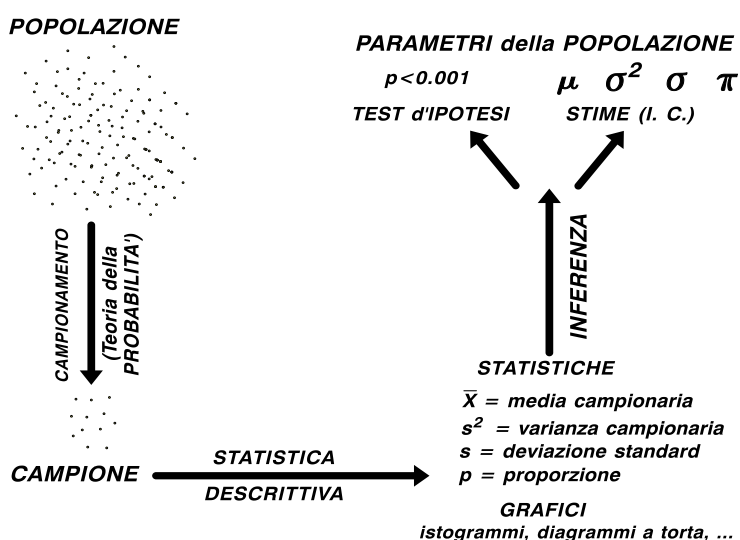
POPOLAZIONE

PARAMETRI della POPOLAZIONE

$p<0.001$

$\mu$ $\sigma^2$ $\sigma$ $\pi$

TEST d'IPOTESI

STIME (I. C.)

CAMPIONAMENTO

(Teoria della PROBABILITA')

INFERENZA

STATISTICHE

$\overline{X}$ = media campionaria

$s^2$ = varianza campionaria

s = deviazione standard

p = proporzione

CAMPIONE

STATISTICA

DESCRITTIVA

GRAFICI

istogrammi, diagrammi a torta, ...